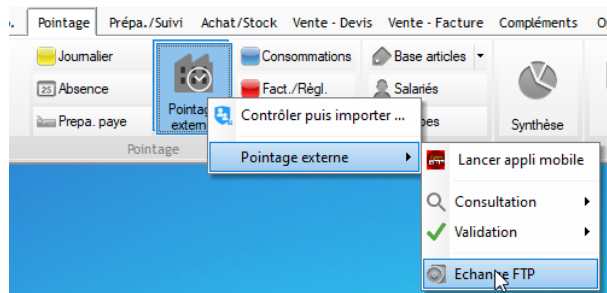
Pointage
Prépa./Suivi
Achat/Stock
Vente - Devis
Vente - Facture
Compléments

Journalier
Absence
Prepa. paye
Pointage externe
Consommations
Fact./Règl.
Base articles
Salariés
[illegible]pes
Synthèse
Pointage

Contrôler puis importer ...
Pointage externe
Lancer appli mobile
Consultation
Validation
Echange FTP